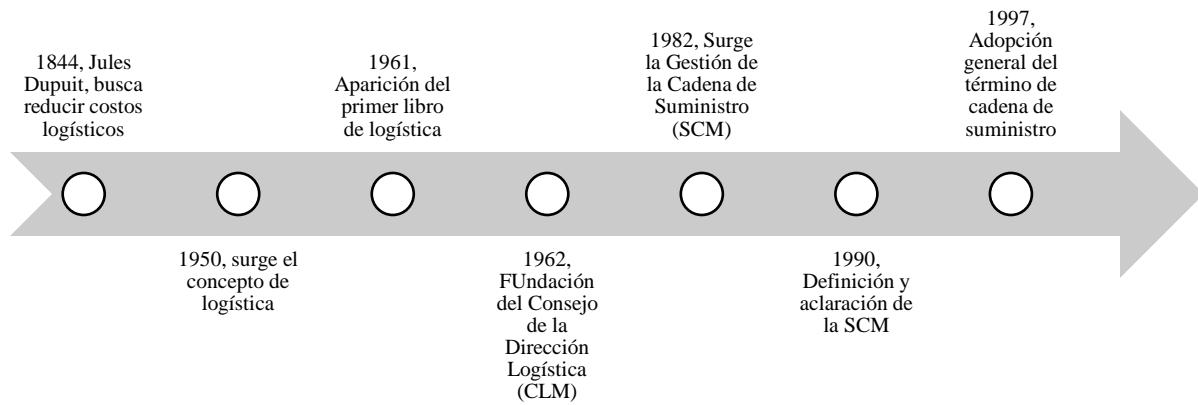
1844, Jules Dupuit, busca reducir costos logísticos

1950, surge el concepto de logística

1961, Aparición del primer libro de logística

1962, FUndación del Consejo de la Dirección Logística (CLM)

1982, Surge la Gestión de la Cadena de Suministro (SCM)

1990, Definición y aclaración de la SCM

1997, Adopción general del término de cadena de suministro